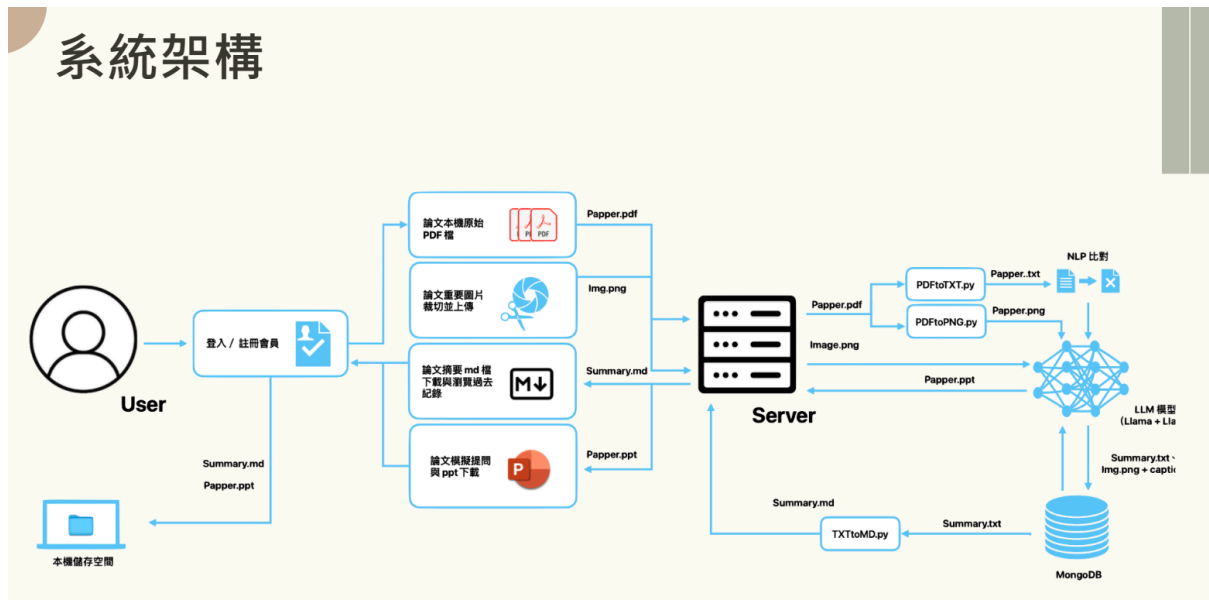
系統架構

User

登入／註冊會員

論文本機原始 PDF 檔

PDF

論文重要圖片裁切並上傳

論文摘要 md 檔下載與瀏覽過去記錄

論文模擬提問與 ppt 下載

Papper.pdf

Img.png

Summary.md

Papper.ppt

Summary.md

Papper.ppt

本機儲存空間

Server

Papper.pdf

Image.png

Papper.ppt

PDFtoTXT.py

PDFtoPNG.py

Papper..txt

Papper.png

NLP 比對

LLM 模型
(Llama + Lla

Summary.txt、
Img.png + captio

MongoDB

Summary.txt

TXTtoMD.py

Summary.md